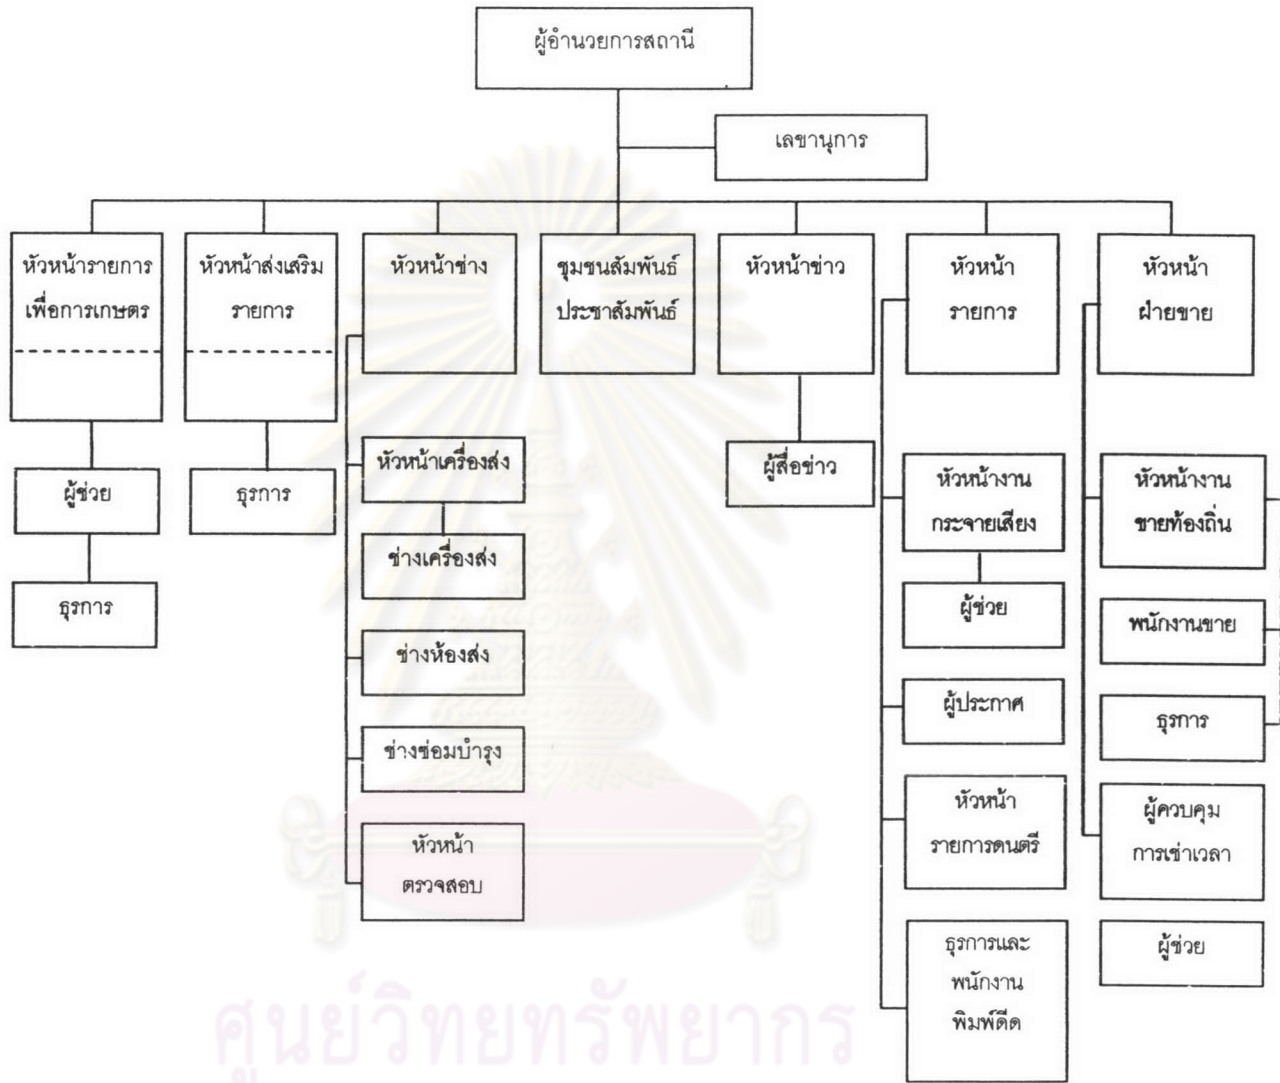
ผู้อำนวยการสถานี

เลขานุการ

หัวหน้ารายการเพื่อการเกษตร

ผู้ช่วย

ธุรการ

หัวหน้าส่งเสริมรายการ

ธุรการ

หัวหน้าช่าง

หัวหน้าเครื่องส่ง

ช่างเครื่องส่ง

ช่างห้องส่ง

ช่างซ่อมบำรุง

หัวหน้าตรวจสอบ

ชุมชนสัมพันธ์ประชาสัมพันธ์

หัวหน้าข่าว

ผู้สื่อข่าว

หัวหน้ารายการ

หัวหน้างานกระจายเสียง

ผู้ช่วย

ผู้ประกาศ

หัวหน้ารายการดนตรี

ธุรการและพนักงานพิมพ์ดีด

หัวหน้าฝ่ายขาย

หัวหน้างานขายท้องถิ่น

พนักงานขาย

ธุรการ

ผู้ควบคุมการเช่าเวลา

ผู้ช่วย

ศูนย์วิทยทรัพยากร